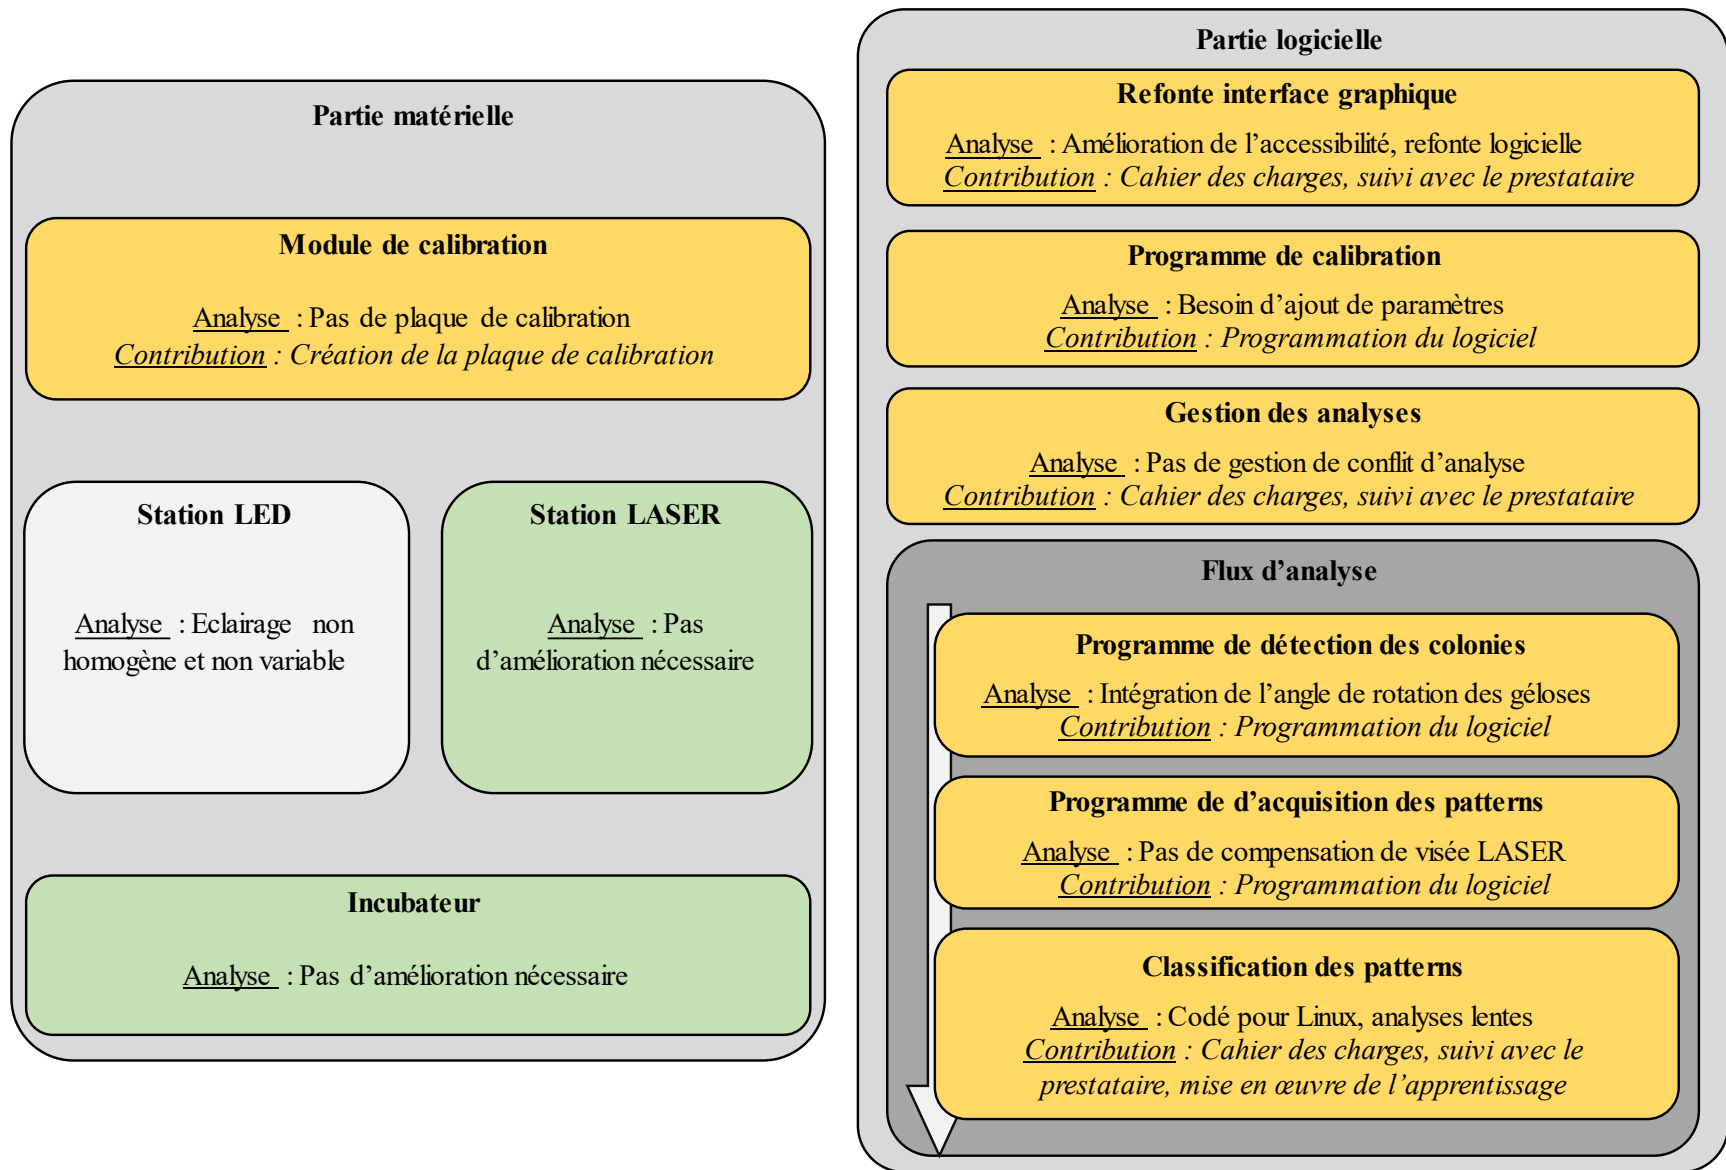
Partie matérielle

Module de calibration

Analyse : Pas de plaque de calibration
Contribution : Création de la plaque de calibration

Station LED

Analyse : Eclairage non homogène et non variable

Station LASER

Analyse : Pas d'amélioration nécessaire

Incubateur

Analyse : Pas d'amélioration nécessaire

Partie logicielle

Refonte interface graphique

Analyse : Amélioration de l'accessibilité, refonte logicielle
Contribution : Cahier des charges, suivi avec le prestataire

Programme de calibration

Analyse : Besoin d'ajout de paramètres
Contribution : Programmation du logiciel

Gestion des analyses

Analyse : Pas de gestion de conflit d'analyse
Contribution : Cahier des charges, suivi avec le prestataire

Flux d'analyse

Programme de détection des colonies

Analyse : Intégration de l'angle de rotation des géloses
Contribution : Programmation du logiciel

Programme de d'acquisition des patterns

Analyse : Pas de compensation de visée LASER
Contribution : Programmation du logiciel

Classification des patterns

Analyse : Codé pour Linux, analyses lentes
Contribution : Cahier des charges, suivi avec le prestataire, mise en œuvre de l'apprentissage